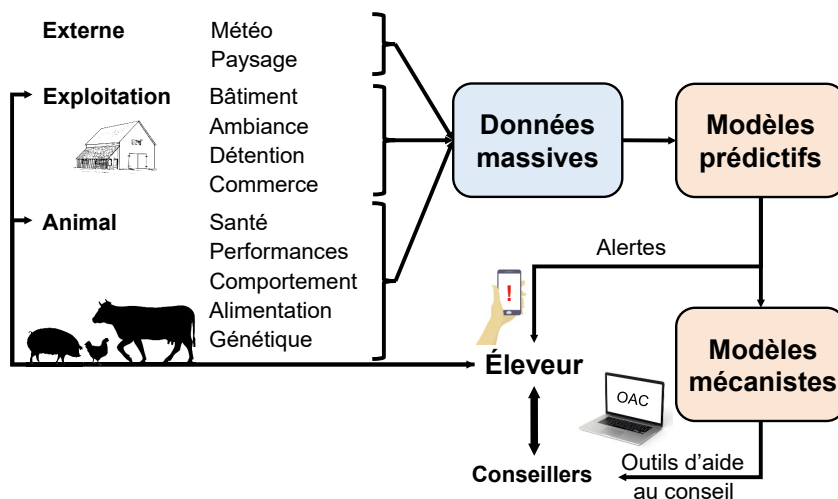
Externe
Météo
Paysage

Exploitation
Bâtiment
Ambiance
Détention
Commerce

Animal
Santé
Performances
Comportement
Alimentation
Génétique

Données massives

Modèles prédictifs

Alertes

Éleveur

Modèles mécanistes

OAC

Conseillers

Outils d'aide au conseil